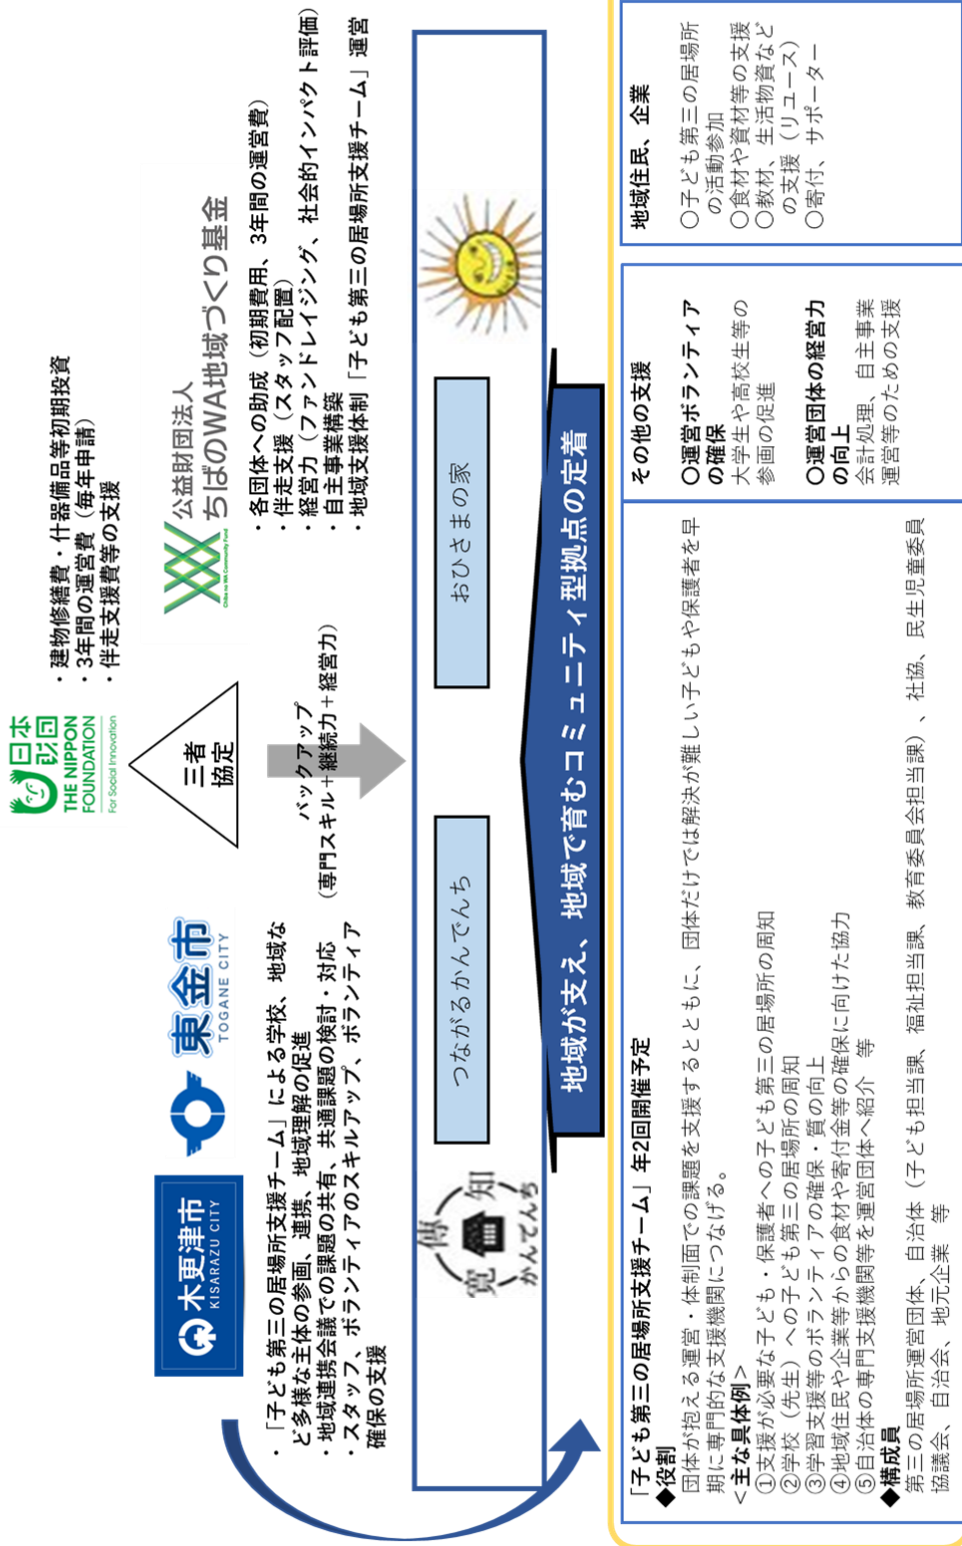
木更津市
KISARAZU CITY

東金市
TOGANE CITY

日本財団
THE NIPPON FOUNDATION
For Social Innovation

・建物修繕費・什器備品等初期投資
・3年間の運営費（毎年申請）
・伴走支援費の支援

三者協定

公益財団法人
ちばのWA地域づくり基金
Chiba no WA Community Fund

・各団体への助成（初期費用、3年間の運営費）
・伴走支援（スタッフ配置）
・経営力（ファンドレイジング、社会的インパクト評価）
・自主事業構築
・地域支援体制「子ども第三の居場所支援チーム」運営

・「子ども第三の居場所支援チーム」による学校、地域など多様な主体の参画、連携、地域理解の促進
・地域連携会議での課題の共有、共通課題の検討・対応
・スタッフ、ボランティアのスキルアップ、ボランティア確保の支援

バックアップ
（専門スキル＋継続力＋経営力）

傳 寛 知 かんでんち

つながるかんでんち

おひさまの家

地域が支え、地域で育むコミュニティ型拠点の定着

「子ども第三の居場所支援チーム」年2回開催予定
◆役割
団体が抱える運営・体制面での課題を支援するとともに、団体だけでは解決が難しい子どもや保護者を早期に専門的な支援機関につなげる。
＜主な具体例＞
①支援が必要な子ども・保護者への子ども第三の居場所の周知
②学校（先生）への子ども第三の居場所の周知
③学習支援等のボランティアの確保・質の向上
④地域住民や企業等からの食材や寄付金等の確保に向けた協力
⑤自治体の専門支援機関等を運営団体へ紹介　等
◆構成員
第三の居場所運営団体、自治体（子ども担当課、福祉担当課、教育委員会担当課）、社協、民生児童委員協議会、自治会、地元企業　等

その他の支援
〇運営ボランティアの確保
大学生や高校生等の参画の促進
〇運営団体の経営力の向上
会計処理、自主事業運営等のための支援

地域住民、企業
〇子ども第三の居場所の活動参加
〇食材や資材等の支援
〇教材、生活物資などの支援（リユース）
〇寄付、サポーター